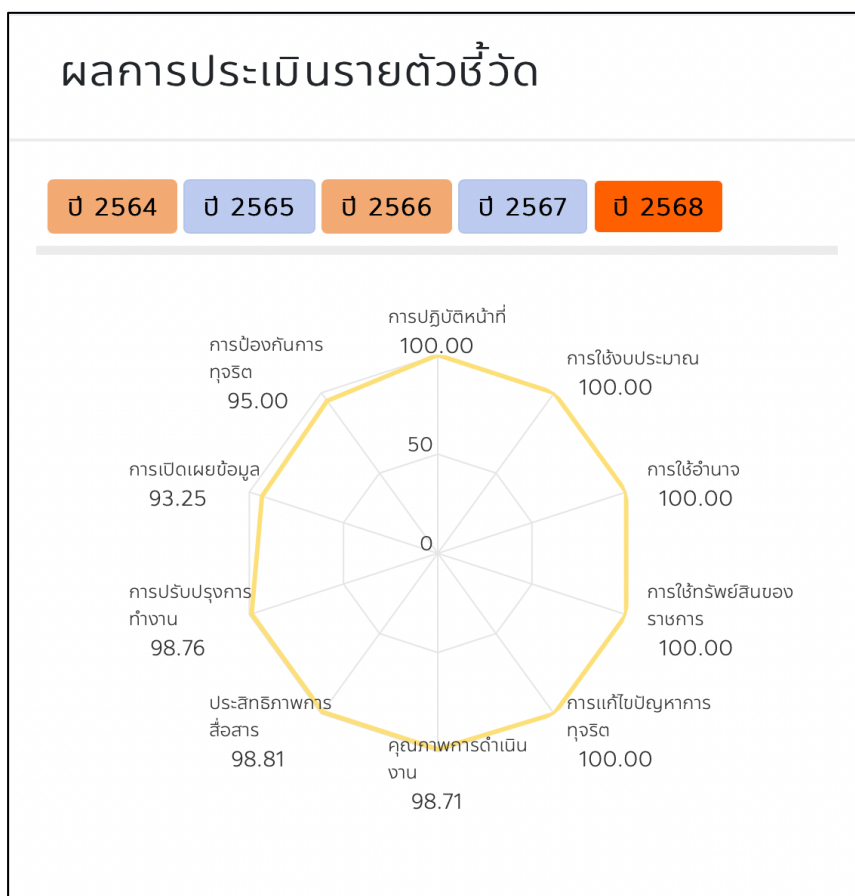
ผลการประเมินรายตัวชี้วัด

ปี 2564 ปี 2565 ปี 2566 ปี 2567 ปี 2568

การปฏิบัติหน้าที่
100.00

การใช้งบประมาณ
100.00

การใช้อำนาจ
100.00

การใช้ทรัพย์สินของราชการ
100.00

การแก้ไขปัญหาการทุจริต
100.00

คุณภาพการดำเนินงาน
98.71

ประสิทธิภาพการสื่อสาร
98.81

การปรับปรุงการทำงาน
98.76

การเปิดเผยข้อมูล
93.25

การป้องกันการทุจริต
95.00

50

0